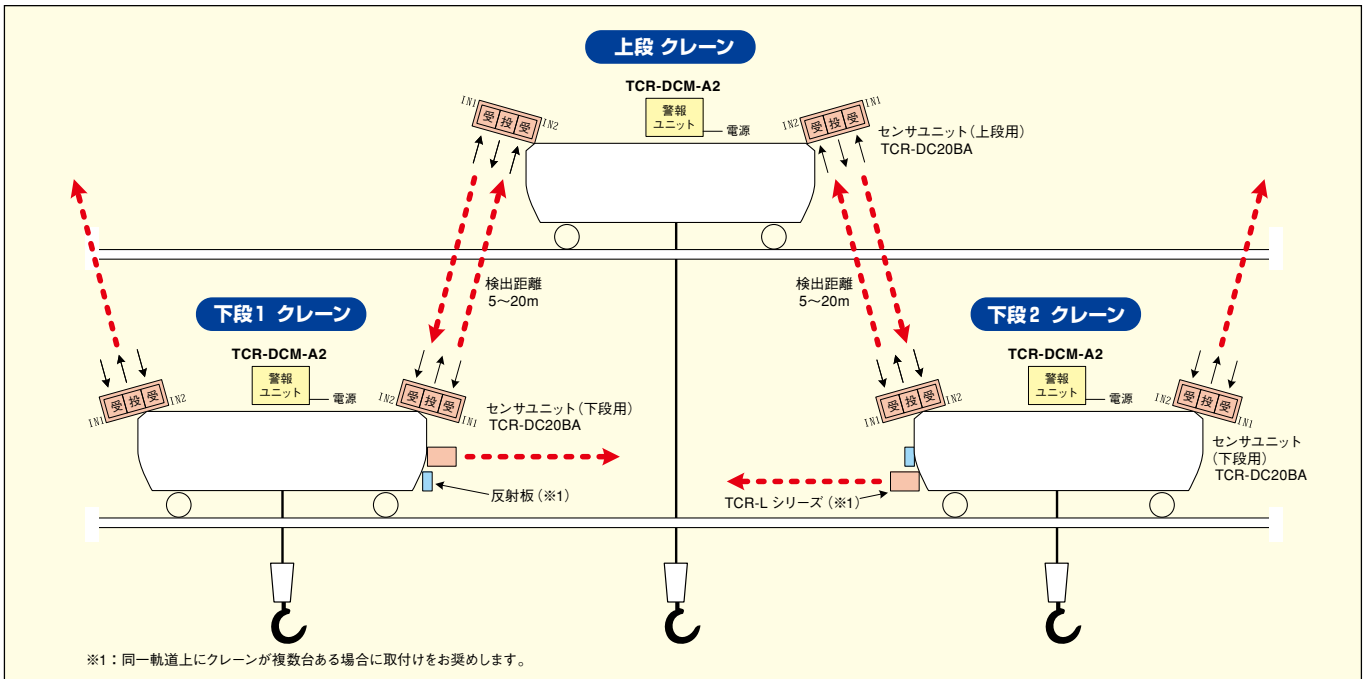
上段 クレーン

TCR-DCM-A2

警報ユニット

電源

IN1 受 投 受 IN2

IN2 受 投 受 IN1

センサユニット（上段用）
TCR-DC20BA

検出距離
5～20m

検出距離
5～20m

下段1 クレーン

TCR-DCM-A2

警報ユニット

電源

IN1 受 投 受 IN2

IN2 受 投 受

センサユニット（下段用）
TCR-DC20BA

反射板（※1）

下段2 クレーン

TCR-DCM-A2

警報ユニット

電源

IN1 受 投 受 IN2

IN2 受 投 受 IN1

センサユニット
（下段用）
TCR-DC20BA

TCR-L シリーズ（※1）

※1：同一軌道上にクレーンが複数台ある場合に取付けをお奨めします。